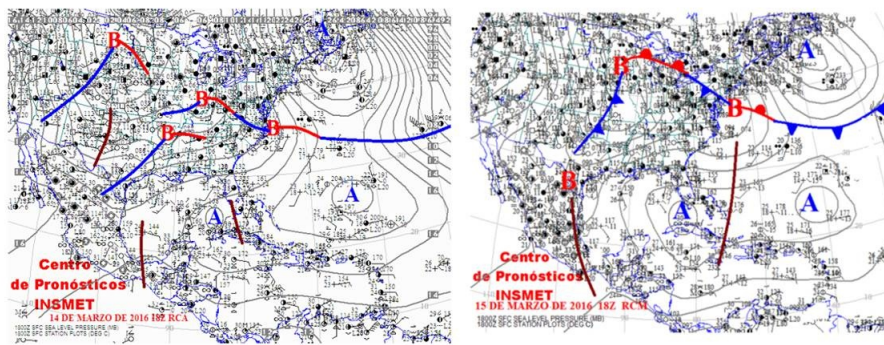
B
B
B
B
A
A
A
Centro
de Pronósticos
INSMET
14 DE MARZO DE 2016 18Z RCA
1800Z SFC SEA LEVEL PRESSURE (MB)
1800Z SFC STATION PLOTS (DEG C)

B
B
B
A
A
A
Centro
de Pronósticos
INSMET
15 DE MARZO DE 2016 18Z RCM
1800Z SFC SEA LEVEL PRESSURE (MB)
1800Z SFC STATION PLOTS (DEG C)